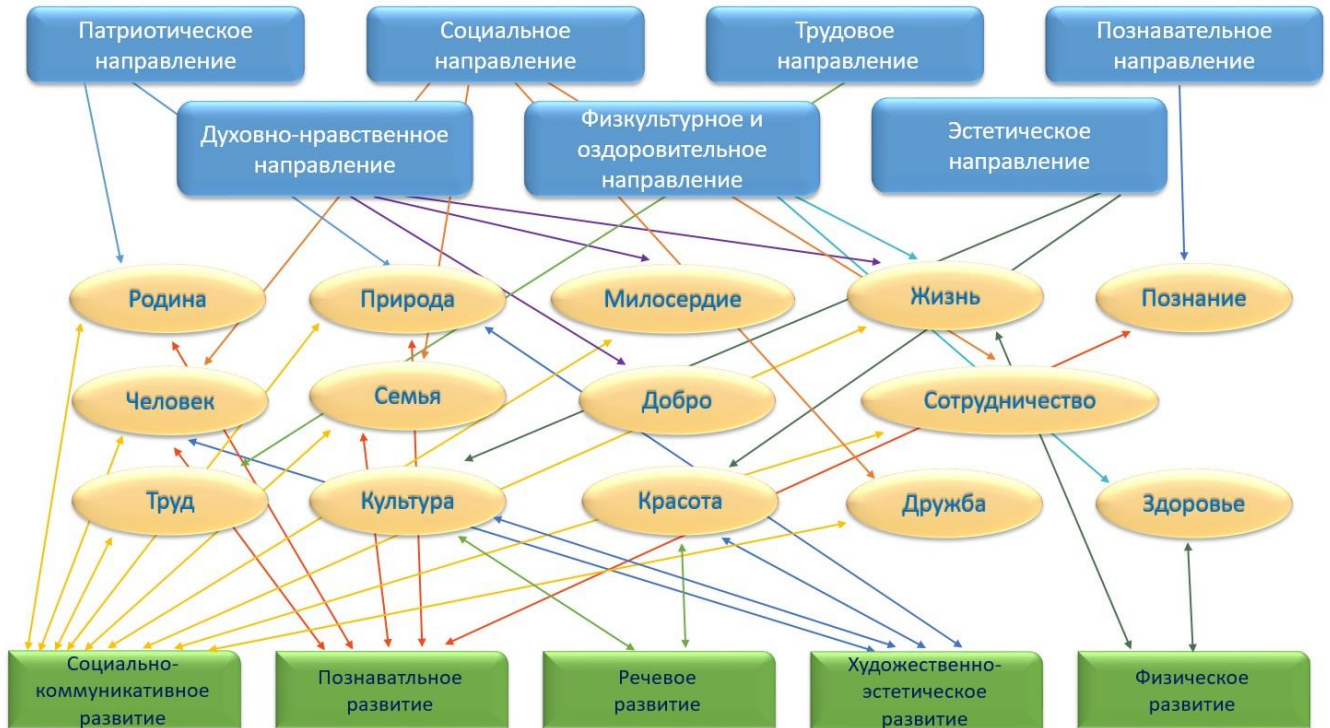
Патриотическое направление

Социальное направление

Трудовое направление

Познавательное направление

Духовно-нравственное направление

Физкультурное и оздоровительное направление

Эстетическое направление

Родина

Природа

Милосердие

Жизнь

Познание

Человек

Семья

Добро

Сотрудничество

Труд

Культура

Красота

Дружба

Здоровье

Социально-коммуникативное развитие

Познаватльное развитие

Речевое развитие

Художественно-эстетическое развитие

Физическое развитие